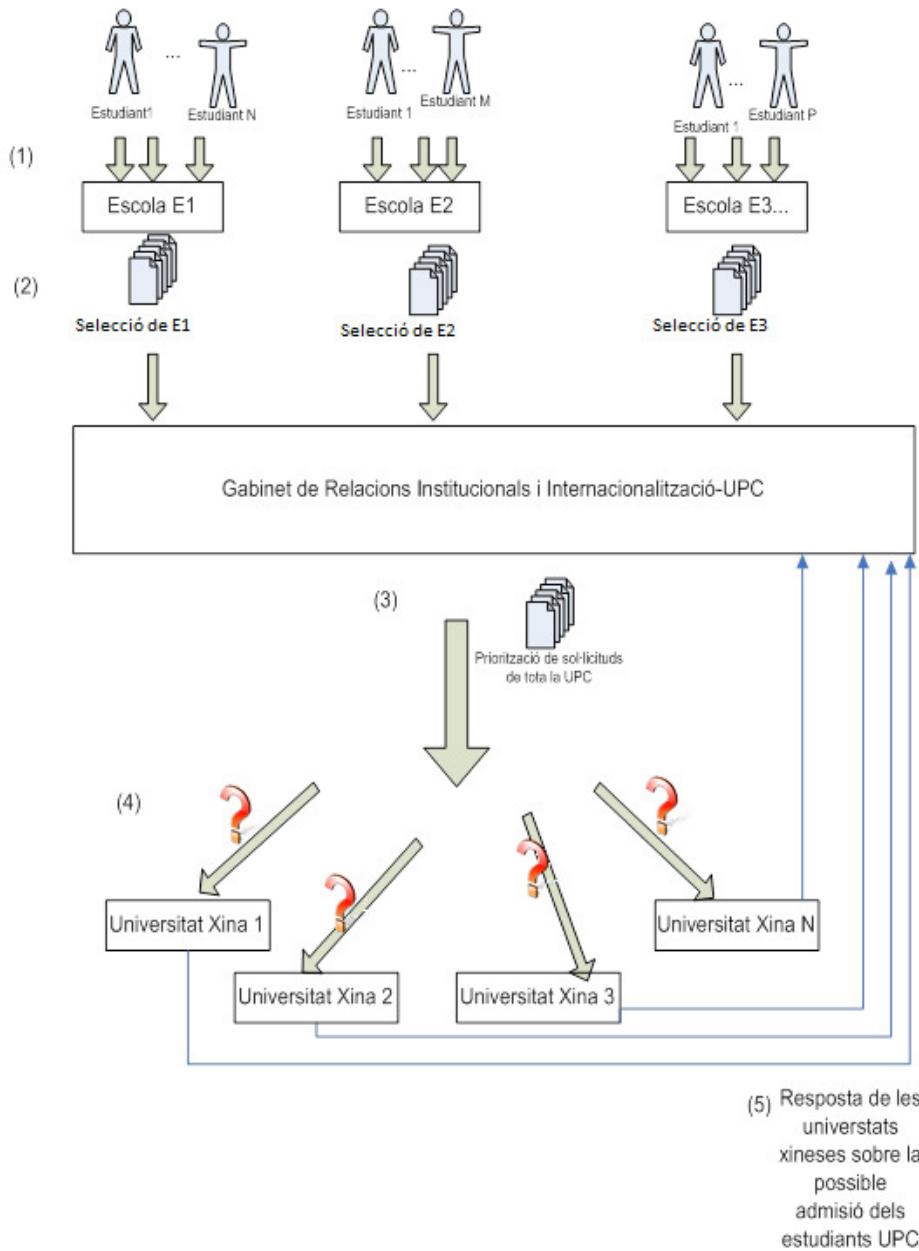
... Estudiant1 Estudiant N

... Estudiant 1 Estudiant M

... Estudiant 1 Estudiant P

(1)

Escola E1

Escola E2

Escola E3...

(2)

Selecció de E1

Selecció de E2

Selecció de E3

Gabinet de Relacions Institucionals i Internacionalització-UPC

(3)

Priorització de sol·licituds de tota la UPC

(4)

Universitat Xina 1

Universitat Xina 2

Universitat Xina 3

Universitat Xina N

(5) Resposta de les universtats xineses sobre la possible admisió dels estudiants UPC